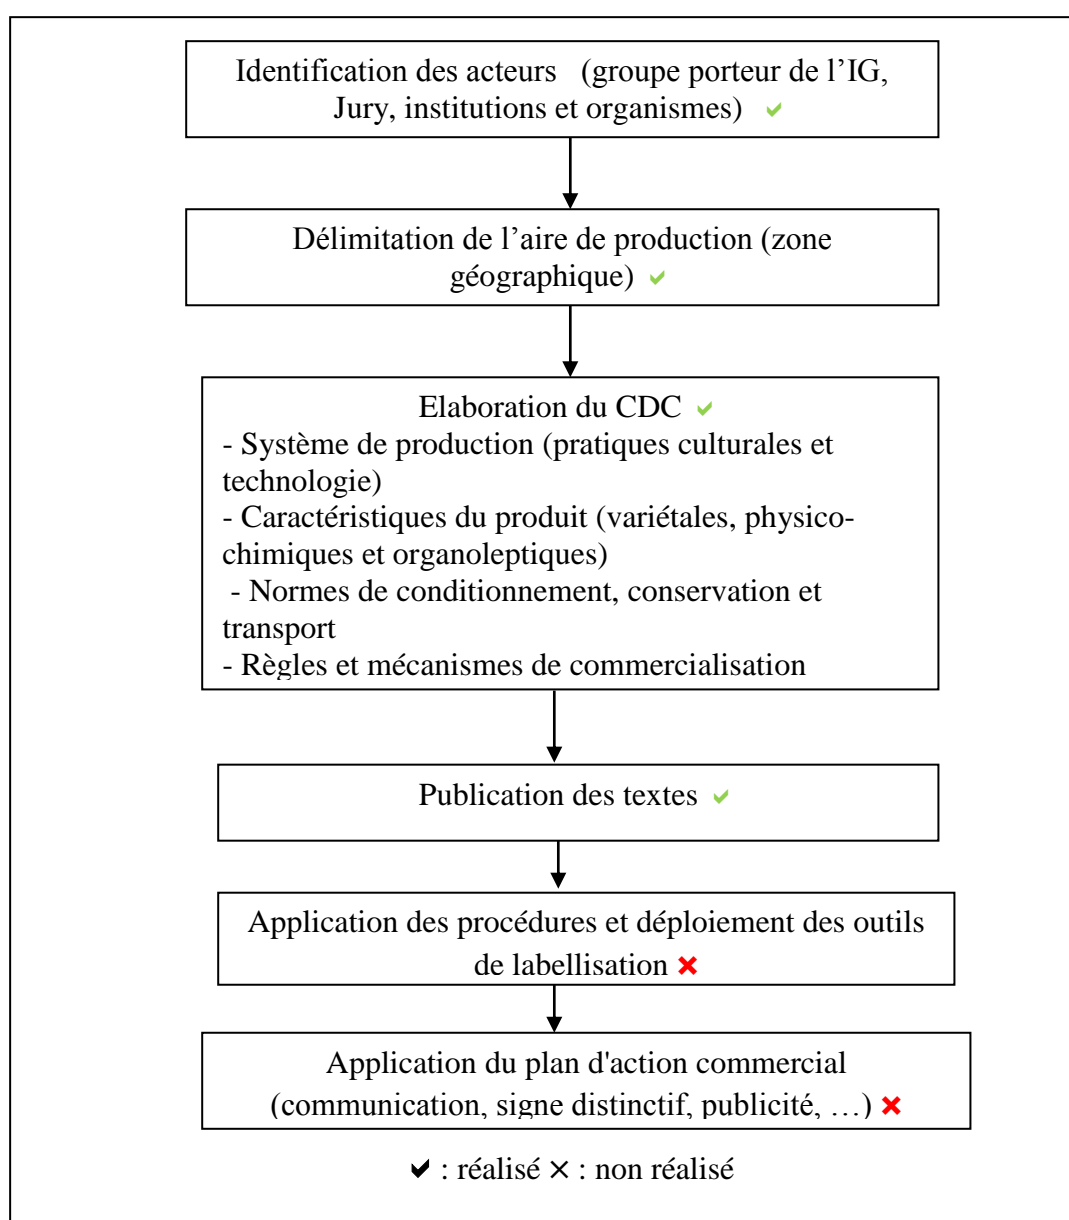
Identification des acteurs (groupe porteur de l'IG, Jury, institutions et organismes) ✔

Délimitation de l'aire de production (zone géographique) ✔

Elaboration du CDC ✔
- Système de production (pratiques culturales et technologie)
- Caractéristiques du produit (variétales, physico-chimiques et organoleptiques)
- Normes de conditionnement, conservation et transport
- Règles et mécanismes de commercialisation

Publication des textes ✔

Application des procédures et déploiement des outils de labellisation ✖

Application du plan d'action commercial (communication, signe distinctif, publicité, …) ✖

✔ : réalisé ✕ : non réalisé